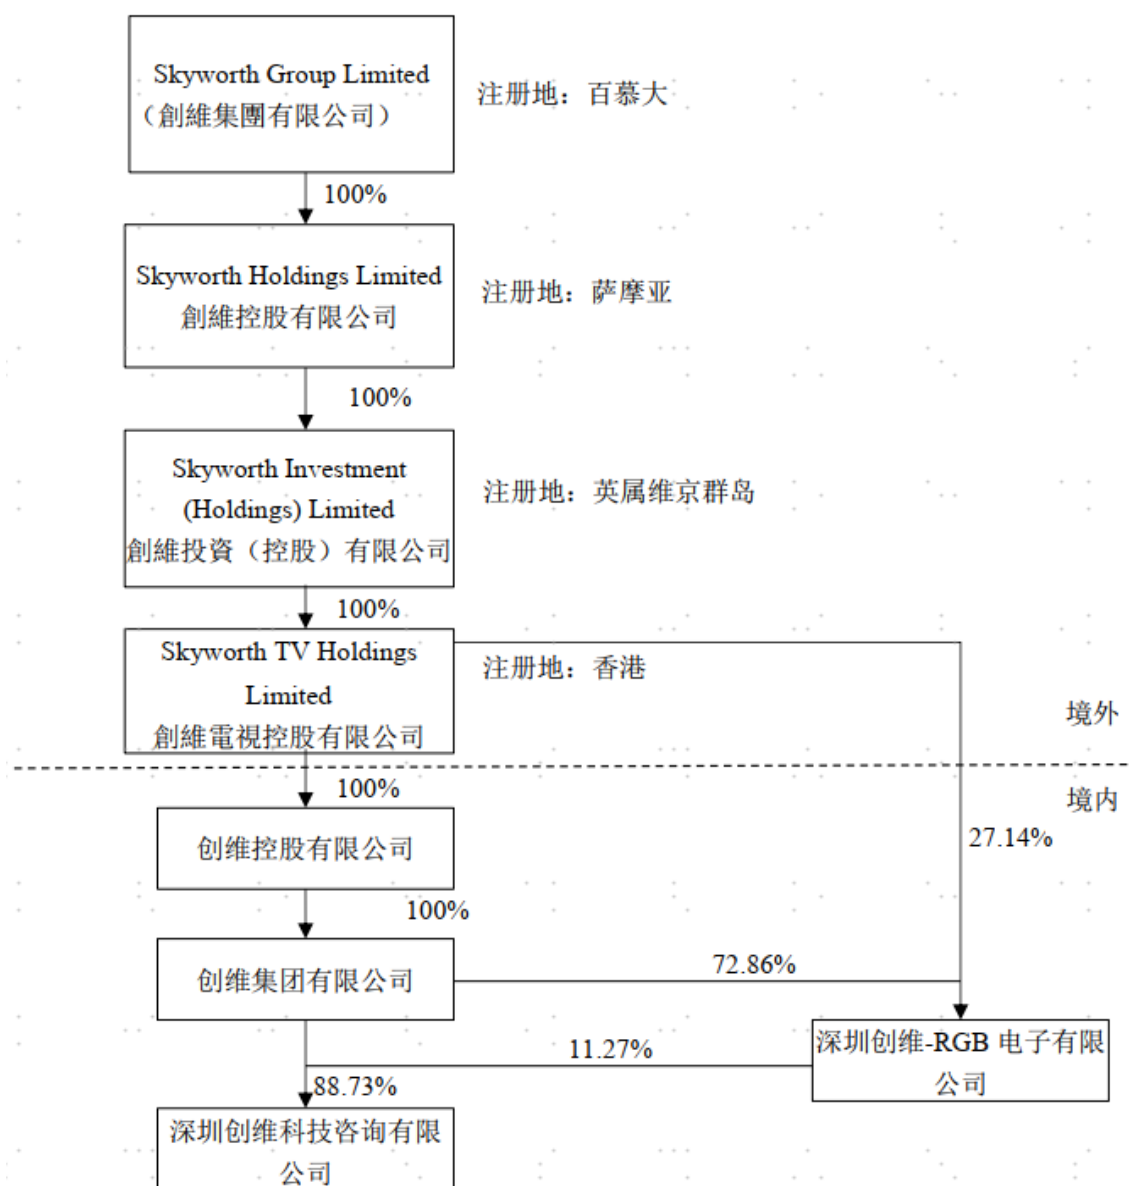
Skyworth Group Limited
（創維集團有限公司）

注册地：百慕大

100%

Skyworth Holdings Limited
創維控股有限公司

注册地：萨摩亚

100%

Skyworth Investment (Holdings) Limited
創維投資（控股）有限公司

注册地：英属维京群岛

100%

Skyworth TV Holdings Limited
創維電視控股有限公司

注册地：香港

境外

境内

100%

创维控股有限公司

27.14%

100%

创维集团有限公司

72.86%

11.27%

深圳创维-RGB 电子有限公司

88.73%

深圳创维科技咨询有限公司